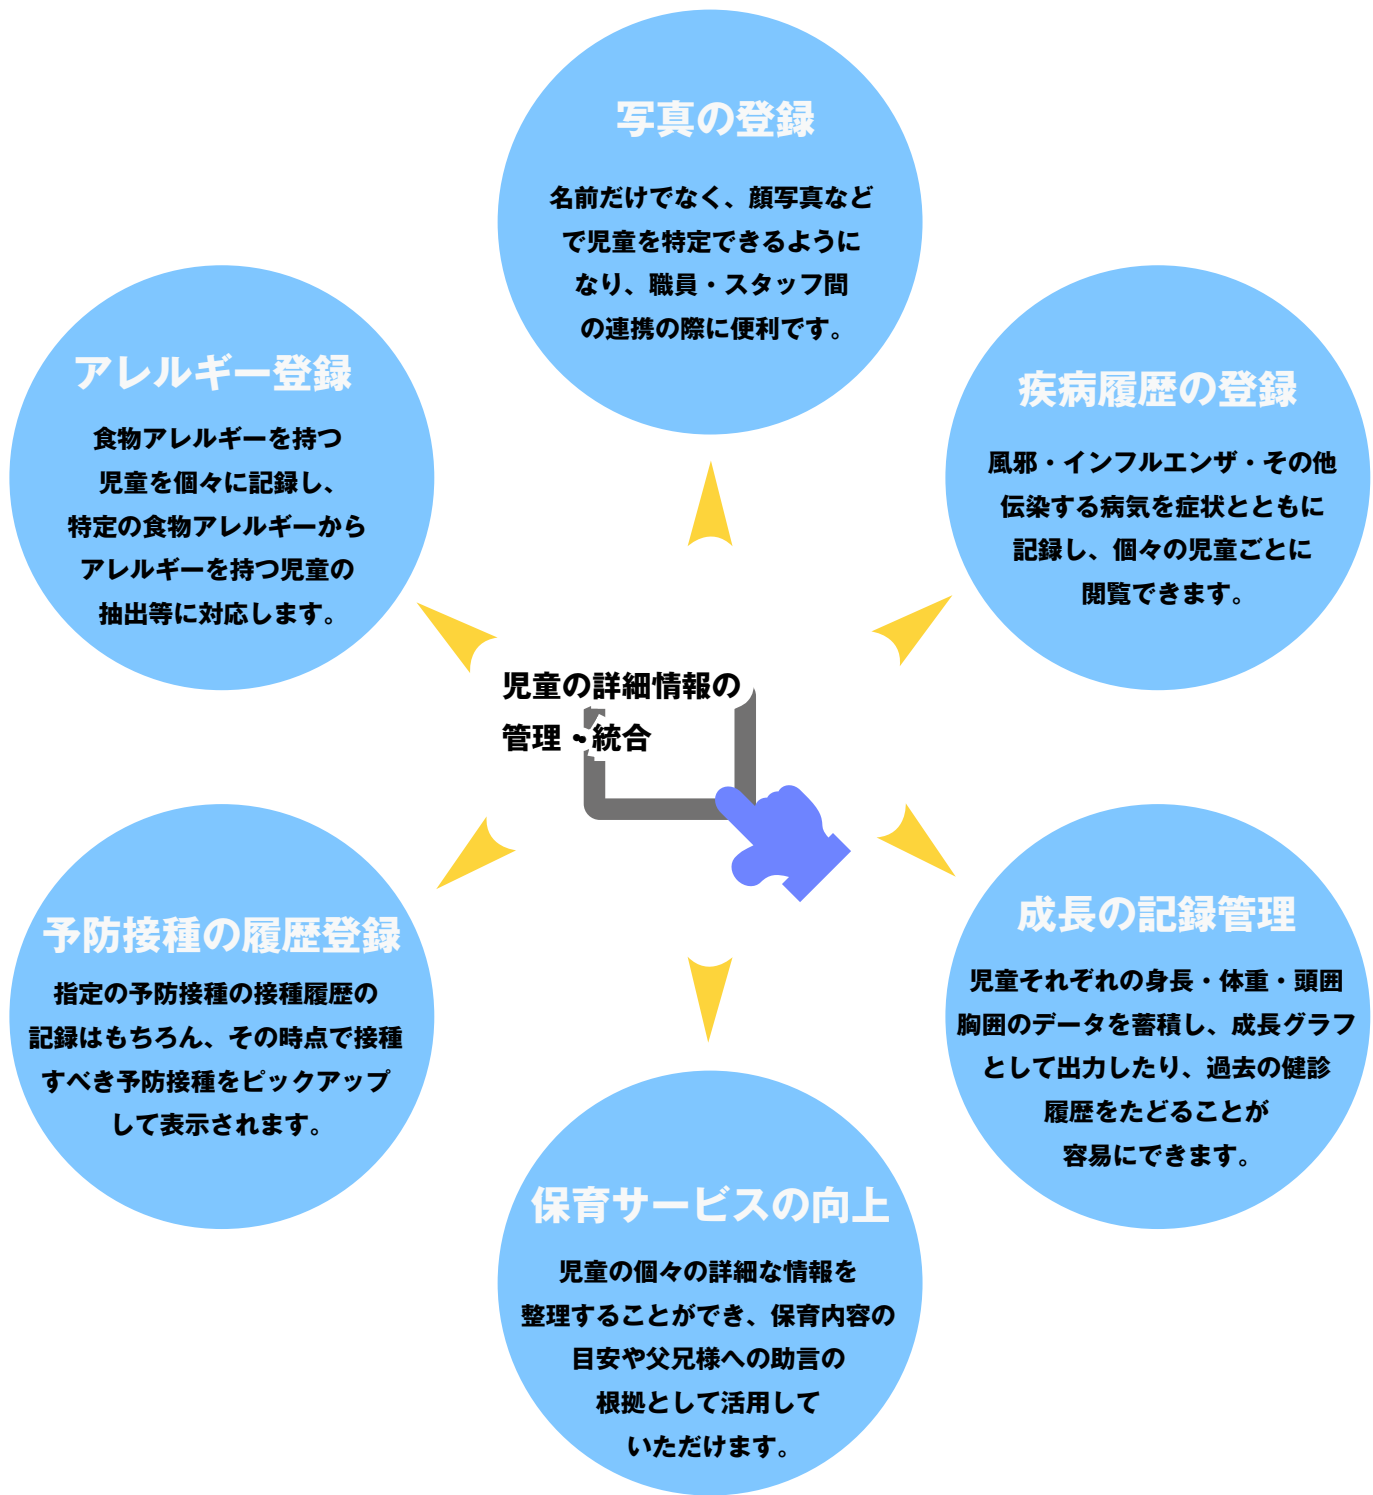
写真の登録

名前だけでなく、顔写真などで児童を特定できるようになり、職員・スタッフ間の連携の際に便利です。

アレルギー登録

食物アレルギーを持つ児童を個々に記録し、特定の食物アレルギーからアレルギーを持つ児童の抽出等に対応します。

疾病履歴の登録

風邪・インフルエンザ・その他伝染する病気を症状とともに記録し、個々の児童ごとに閲覧できます。

児童の詳細情報の管理・統合

予防接種の履歴登録

指定の予防接種の接種履歴の記録はもちろん、その時点で接種すべき予防接種をピックアップして表示されます。

成長の記録管理

児童それぞれの身長・体重・頭囲胸囲のデータを蓄積し、成長グラフとして出力したり、過去の健診履歴をたどることが容易にできます。

保育サービスの向上

児童の個々の詳細な情報を整理することができ、保育内容の目安や父兄様への助言の根拠として活用していただけます。